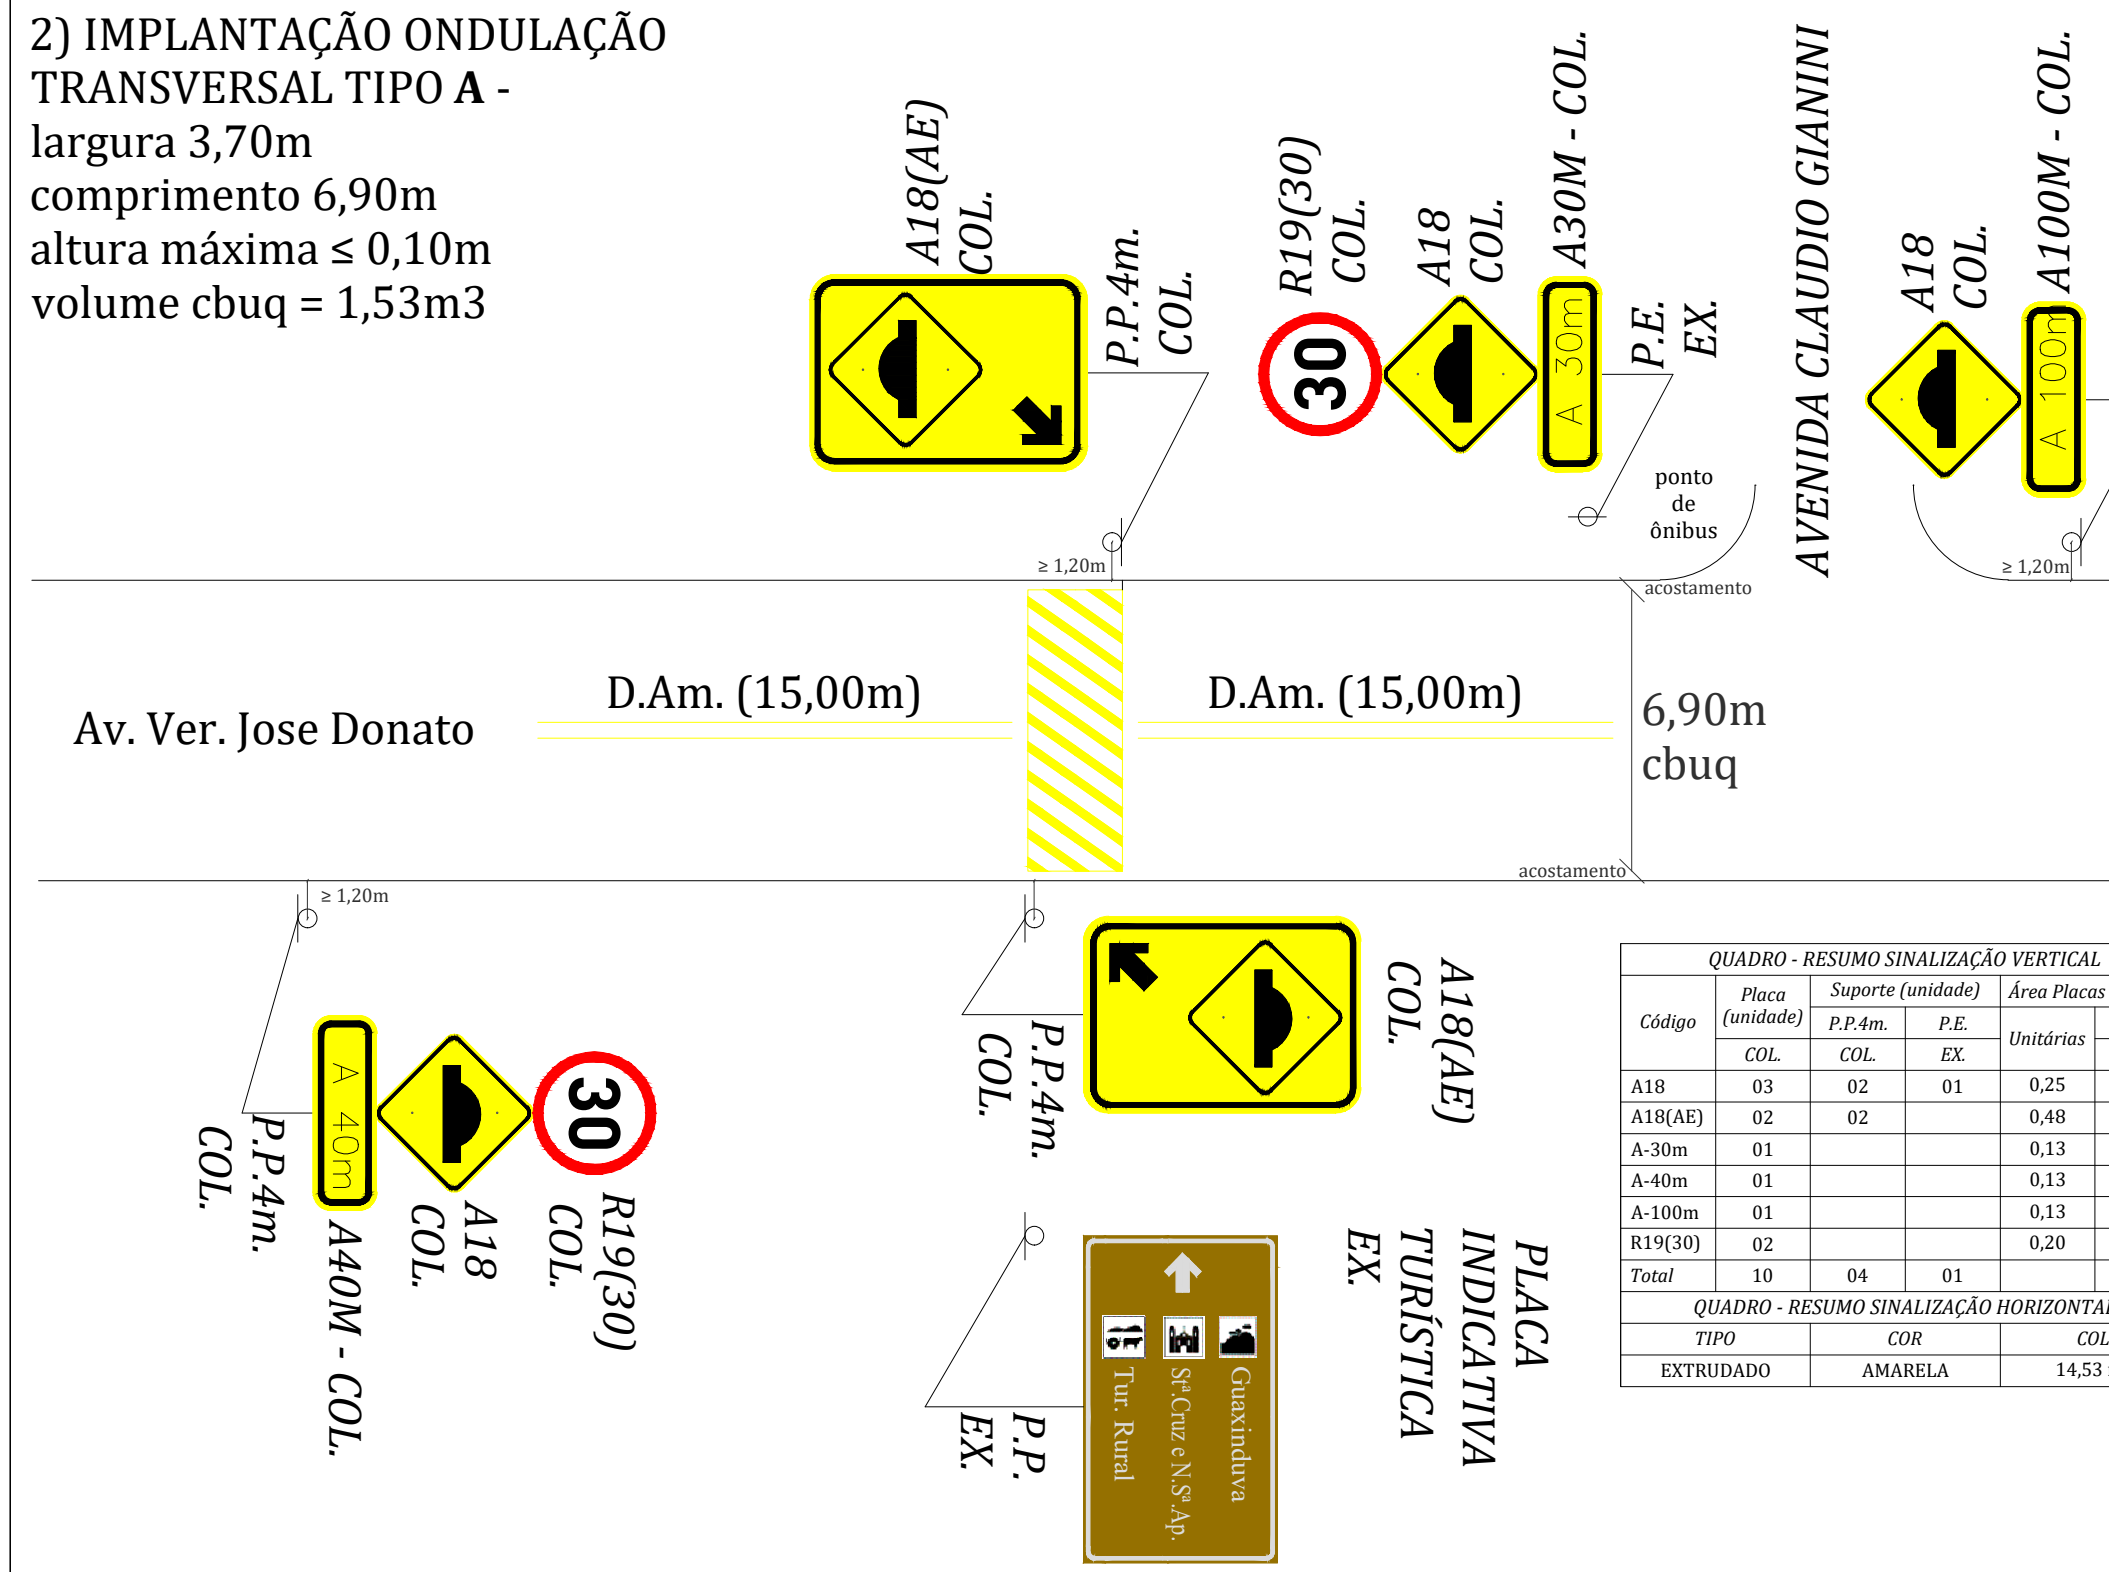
2) IMPLANTAÇÃO ONDULAÇÃO TRANSVERSAL TIPO **A** -
largura 3,70m
comprimento 6,90m
altura máxima ≤ 0,10m
volume cbuq = 1,53m3

A18(AE)
COL.

P.P.4m.
COL.

R19(30)
COL.

30

A18
COL.

A30M - COL.

A 30m

P.E.
EX.

ponto de ônibus

AVENIDA CLAUDIO GIANINI

A18
COL.

A100M - COL.

A 100m

≥ 1,20m

≥ 1,20m

acostamento

Av. Ver. Jose Donato

D.Am. (15,00m)

D.Am. (15,00m)

6,90m
cbuq

acostamento

≥ 1,20m

A 40m

30

P.P.4m.
COL.

A40M - COL.

A18
COL.

R19(30)
COL.

P.P.4m.
COL.

A18(AE)
COL.

Guaxindu​va
Stª Cruz e N.Sª Ap.
Tur. Rural

P.P.
EX.

PLACA
INDICATIVA
TURÍSTICA
EX.

| QUADRO - RESUMO SINALIZAÇÃO VERTICAL | | | | |
|---|---|---|---|---|
| Código | Placa (unidade) | Suporte (unidade) | | Área Placas |
| | | P.P.4m. | P.E. | Unitárias |
| | COL. | COL. | EX. | |
| A18 | 03 | 02 | 01 | 0,25 |
| A18(AE) | 02 | 02 | | 0,48 |
| A-30m | 01 | | | 0,13 |
| A-40m | 01 | | | 0,13 |
| A-100m | 01 | | | 0,13 |
| R19(30) | 02 | | | 0,20 |
| Total | 10 | 04 | 01 | |

| QUADRO - RESUMO SINALIZAÇÃO HORIZONTAL | | |
|---|---|---|
| TIPO | COR | COL |
| EXTRUDADO | AMARELA | 14,53 |